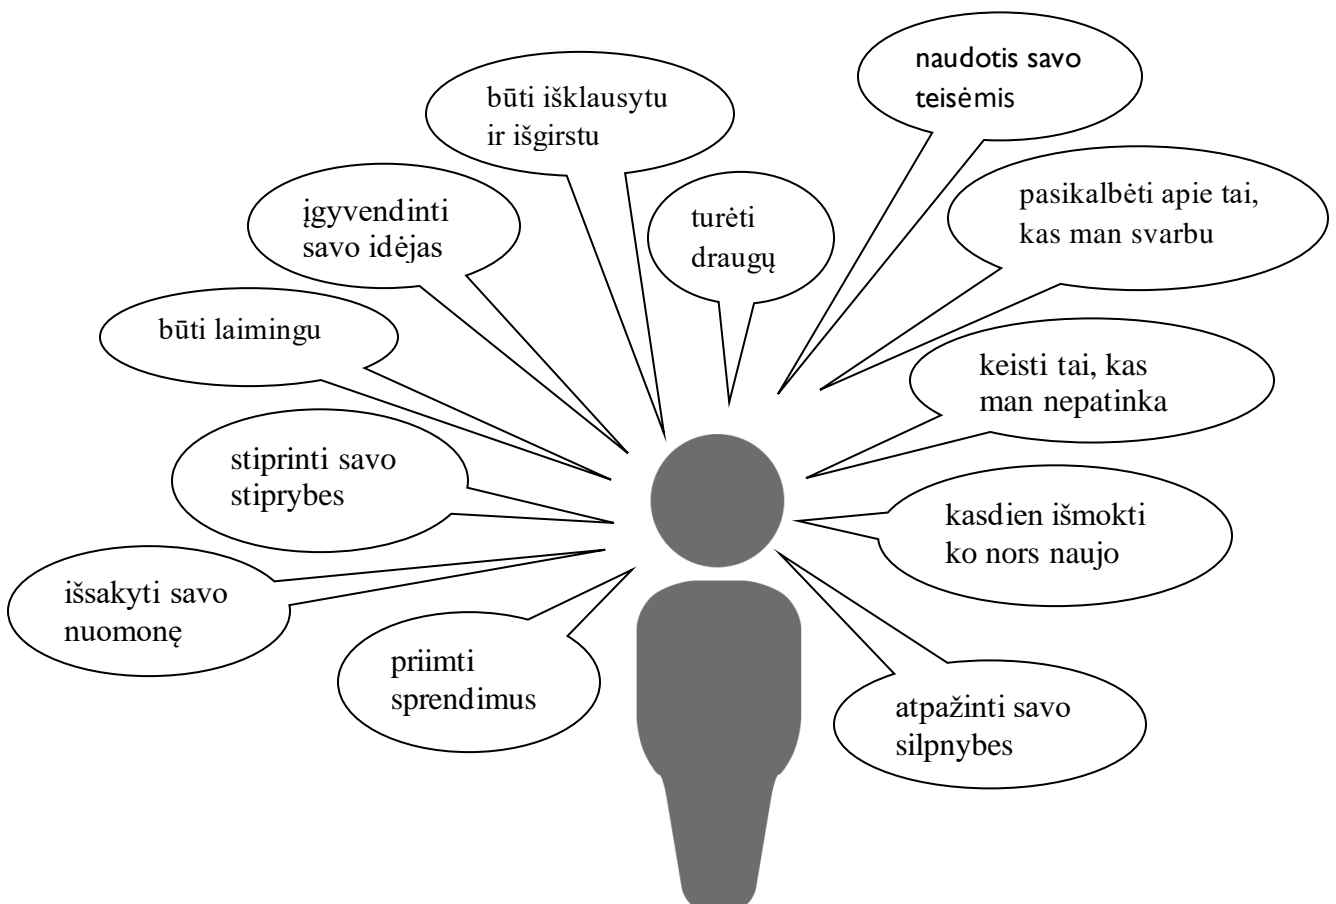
būti išklausytu ir išgirstu

naudotis savo teisėmis

įgyvendinti savo idėjas

turėti draugų

pasikalbėti apie tai, kas man svarbu

būti laimingu

keisti tai, kas man nepatinka

stiprinti savo stiprybes

kasdien išmokti ko nors naujo

išsakyti savo nuomonę

priimti sprendimus

atpažinti savo silpnybes